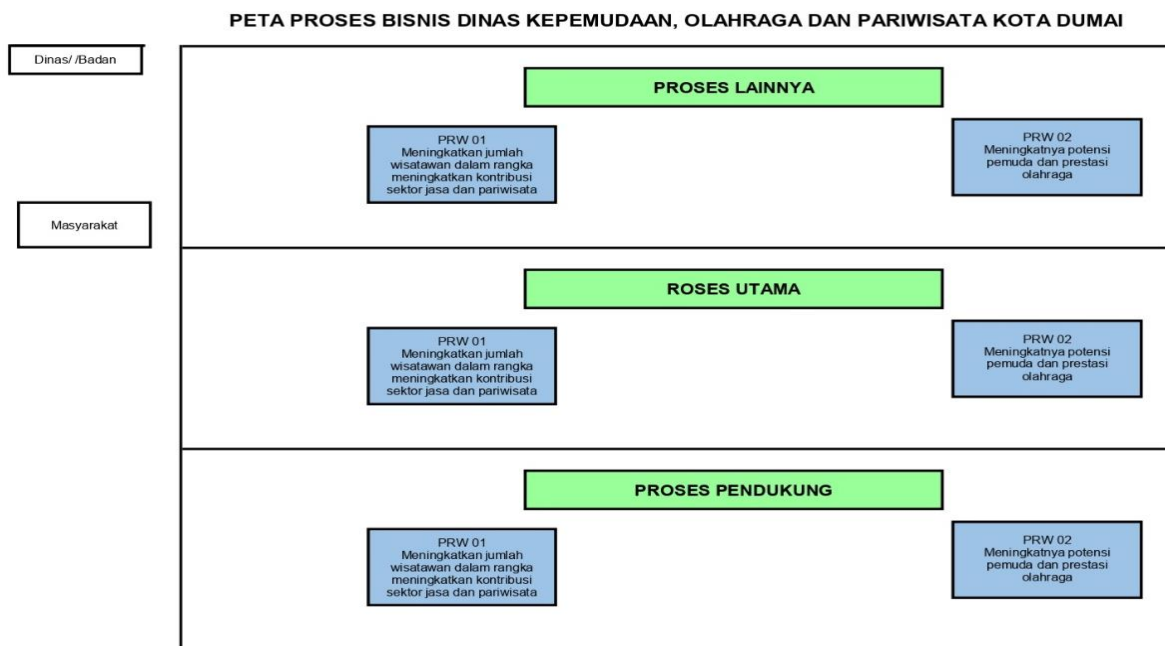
PETA PROSES BISNIS DINAS KEPEMUDAAN, OLAHRAGA DAN PARIWISATA KOTA DUMAI

Dinas/ /Badan

Masyarakat

PROSES LAINNYA

PRW 01
Meningkatkan jumlah wisatawan dalam rangka meningkatkan kontribusi sektor jasa dan pariwisata

PRW 02
Meningkatnya potensi pemuda dan prestasi olahraga

ROSES UTAMA

PRW 01
Meningkatkan jumlah wisatawan dalam rangka meningkatkan kontribusi sektor jasa dan pariwisata

PRW 02
Meningkatnya potensi pemuda dan prestasi olahraga

PROSES PENDUKUNG

PRW 01
Meningkatkan jumlah wisatawan dalam rangka meningkatkan kontribusi sektor jasa dan pariwisata

PRW 02
Meningkatnya potensi pemuda dan prestasi olahraga